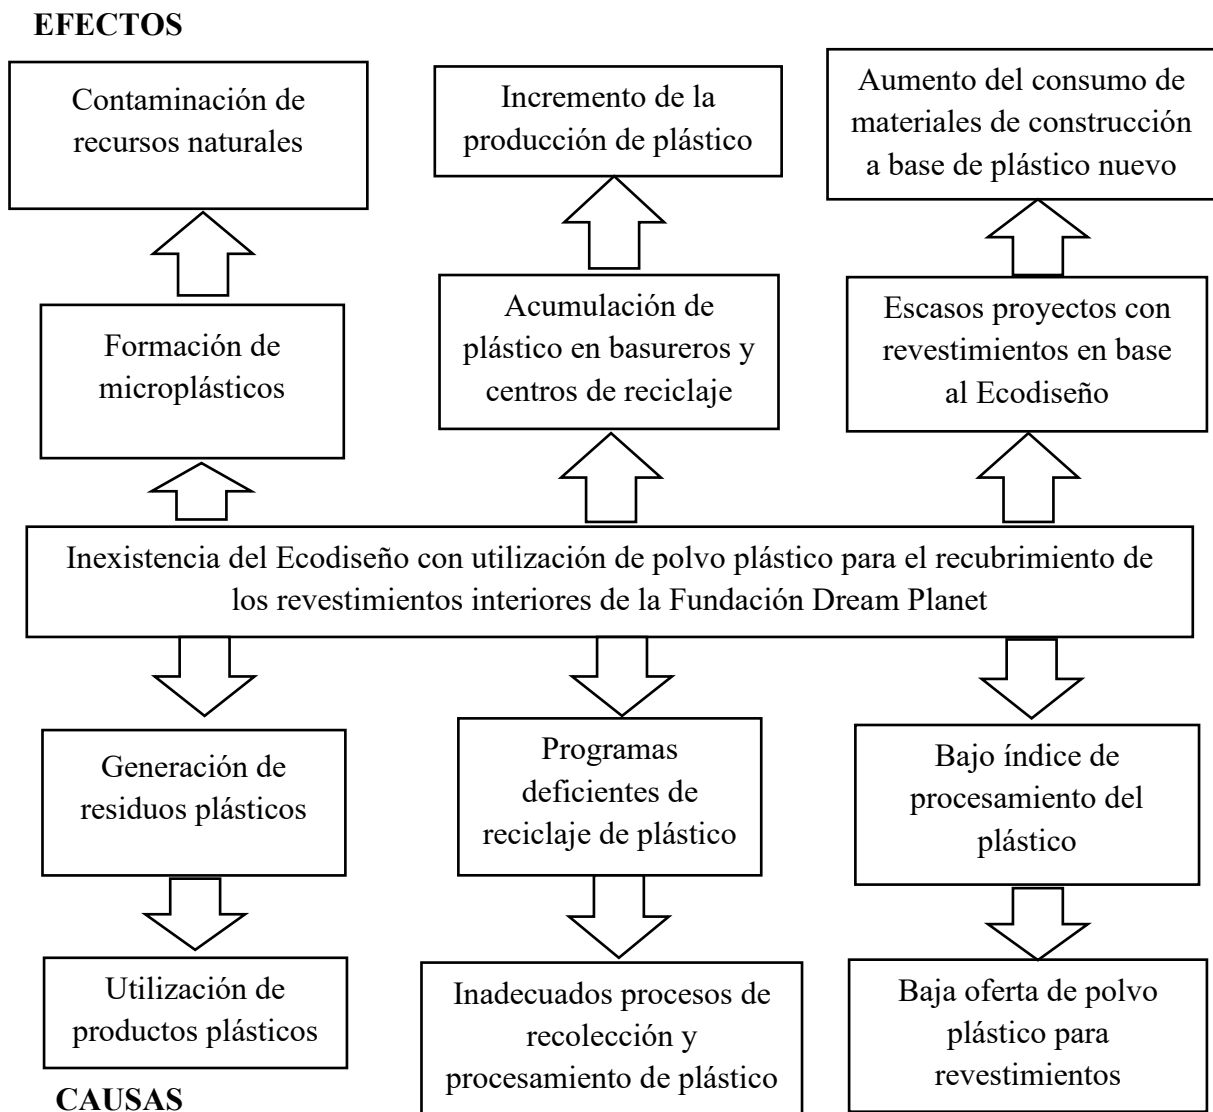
EFECTOS

Contaminación de recursos naturales

Incremento de la producción de plástico

Aumento del consumo de materiales de construcción a base de plástico nuevo

Formación de microplásticos

Acumulación de plástico en basureros y centros de reciclaje

Escasos proyectos con revestimientos en base al Ecodiseño

Inexistencia del Ecodiseño con utilización de polvo plástico para el recubrimiento de los revestimientos interiores de la Fundación Dream Planet

Generación de residuos plásticos

Programas deficientes de reciclaje de plástico

Bajo índice de procesamiento del plástico

Utilización de productos plásticos

Inadecuados procesos de recolección y procesamiento de plástico

Baja oferta de polvo plástico para revestimientos

CAUSAS